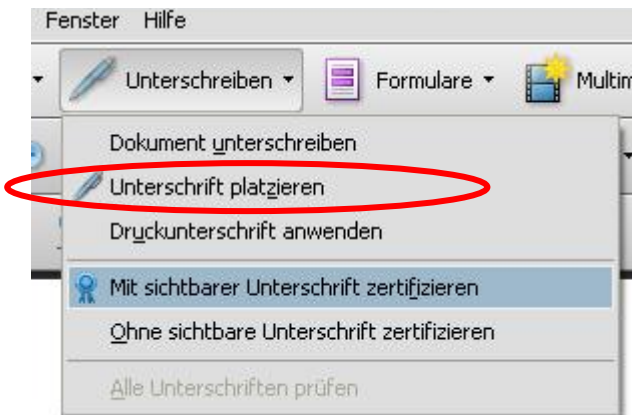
Fenster Hilfe

Unterschreiben ▾ Formulare ▾ Multim

Dokument unterschreiben
Unterschrift platzieren
Druckunterschrift anwenden
Mit sichtbarer Unterschrift zertifizieren
Ohne sichtbare Unterschrift zertifizieren
Alle Unterschriften prüfen